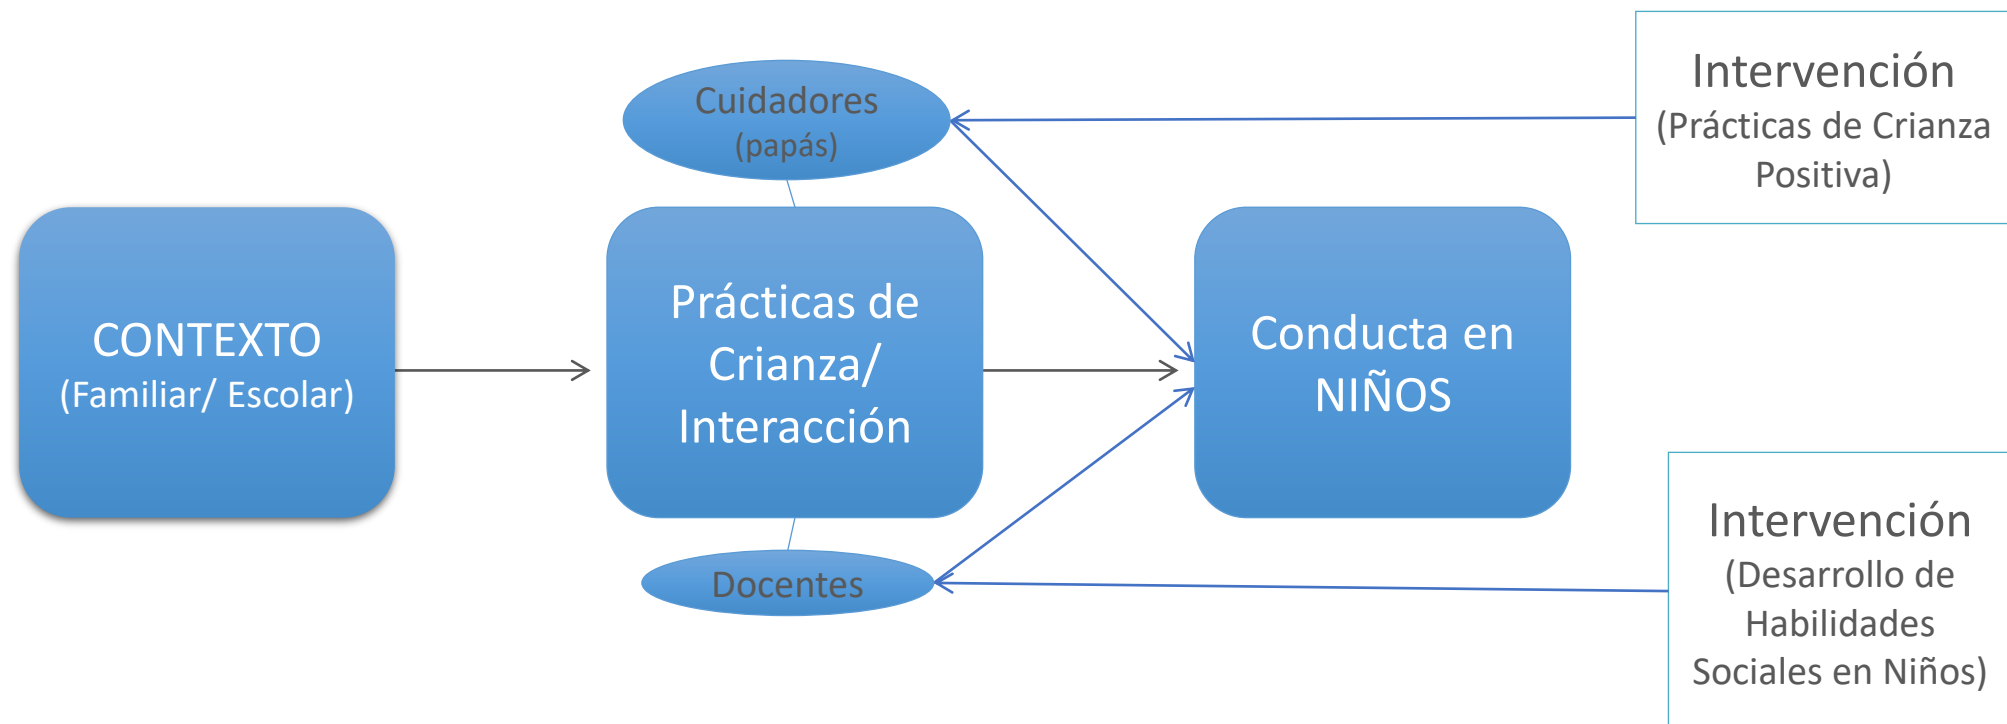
Intervención
(Prácticas de Crianza Positiva)

Cuidadores
(papás)

CONTEXTO
(Familiar/ Escolar)

Prácticas de Crianza/ Interacción

Conducta en NIÑOS

Docentes

Intervención
(Desarrollo de Habilidades Sociales en Niños)